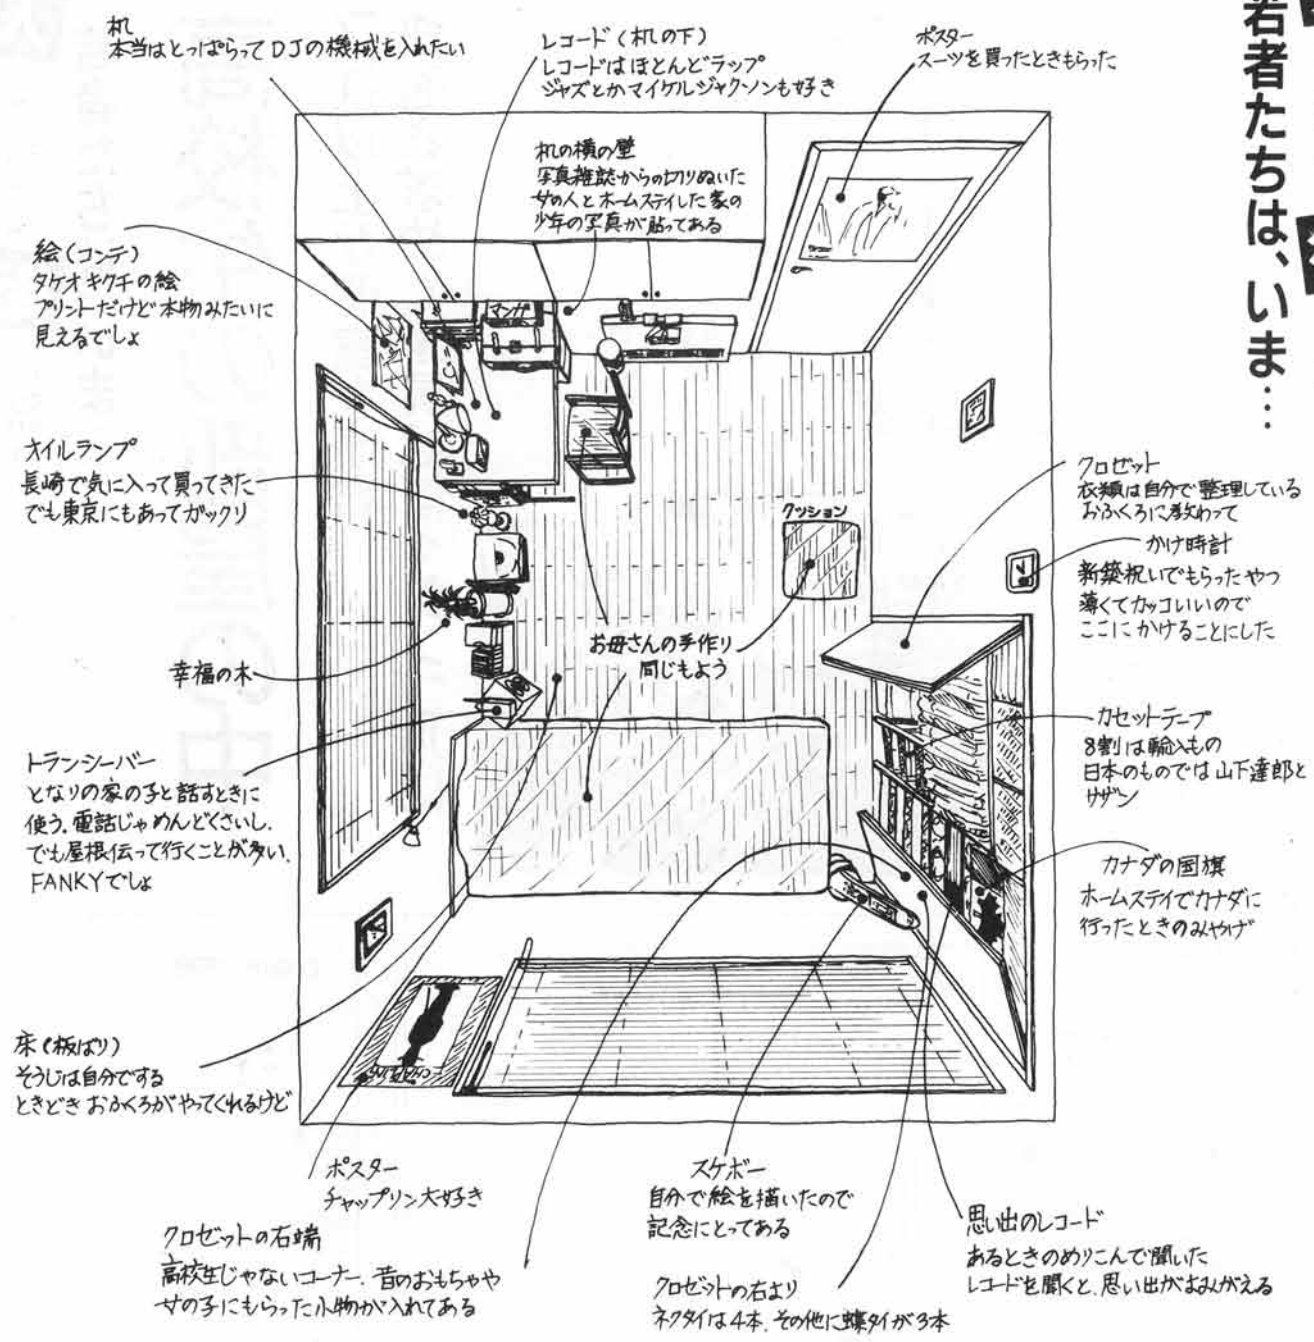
若者たちは、いま…

机
本当はとっぱらってDJの機械を入れたい

レコード(机の下)
レコードはほとんどラップ
ジャズとかマイケルジャクソンも好き

ポスター
スーツを買ったときもらった

机の横の壁
写真雑誌からの切りぬいた
女の人とホームステイした家の
少年の写真が貼ってある

絵(コンテ)
タケオキクチの絵
プリントだけど本物みたいに
見えるでしょ

マンガ

オイルランプ
長崎で気に入って買ってきた
でも東京にもあってガックリ

クロゼット
衣類は自分で整理している
おふくろに教わって

クッション

かけ時計
新築祝いでもらったやつ
薄くてカッコいいので
ここにかけることにした

お母さんの手作り
同じもよう

幸福の木

カセットテープ
8割は輸入もの
日本のものでは山下達郎と
サザン

トランシーバー
となりの家の子と話すときに
使う。電話じゃめんどくさいし。
でも屋根伝って行くことが多い。
FANKYでしょ

カナダの国旗
ホームステイでカナダに
行ったときのみやげ

床(板ばり)
そうじは自分でする
ときどきおふくろがやってくれるけど

ポスター
チャップリン大好き

スケボー
自分で絵を描いたので
記念にとってある

思い出のレコード
あるときのめりこんで聞いた
レコードを聞くと、思い出がよみがえる

クロゼットの右端
高校生じゃないコーナー。昔のおもちゃや
女の子にもらった小物が入れてある

クロゼットの右より
ネクタイは4本。その他に蝶タイが3本